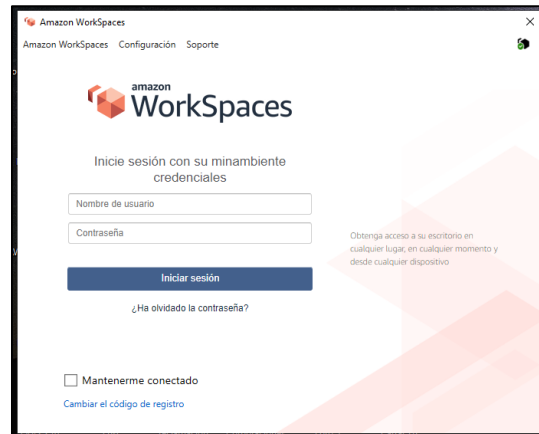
Amazon WorkSpaces
×
Amazon WorkSpaces Configuración Soporte

amazon
WorkSpaces

Inicie sesión con su minambiente credenciales

Nombre de usuario

Contraseña

Obtenga acceso a su escritorio en cualquier lugar, en cualquier momento y desde cualquier dispositivo

Iniciar sesión

¿Ha olvidado la contraseña?

Mantenerme conectado

Cambiar el código de registro